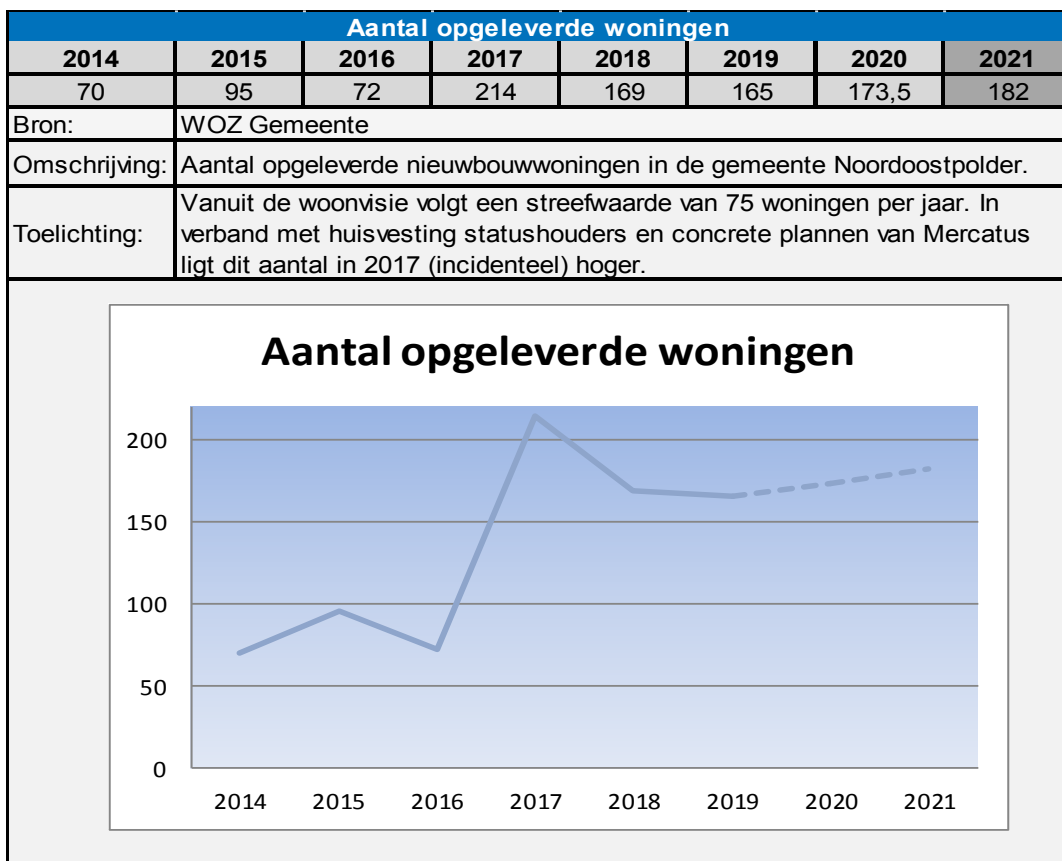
Aantal opgeleverde woningen

| 2014 | 2015 | 2016 | 2017 | 2018 | 2019 | 2020 | 2021 |
|---|---|---|---|---|---|---|---|
| 70 | 95 | 72 | 214 | 169 | 165 | 173,5 | 182 |

Bron: WOZ Gemeente

Omschrijving: Aantal opgeleverde nieuwbouwwoningen in de gemeente Noordoostpolder.

Toelichting: Vanuit de woonvisie volgt een streefwaarde van 75 woningen per jaar. In verband met huisvesting statushouders en concrete plannen van Mercatus ligt dit aantal in 2017 (incidenteel) hoger.

Aantal opgeleverde woningen

200
150
100
50
0

2014 2015 2016 2017 2018 2019 2020 2021